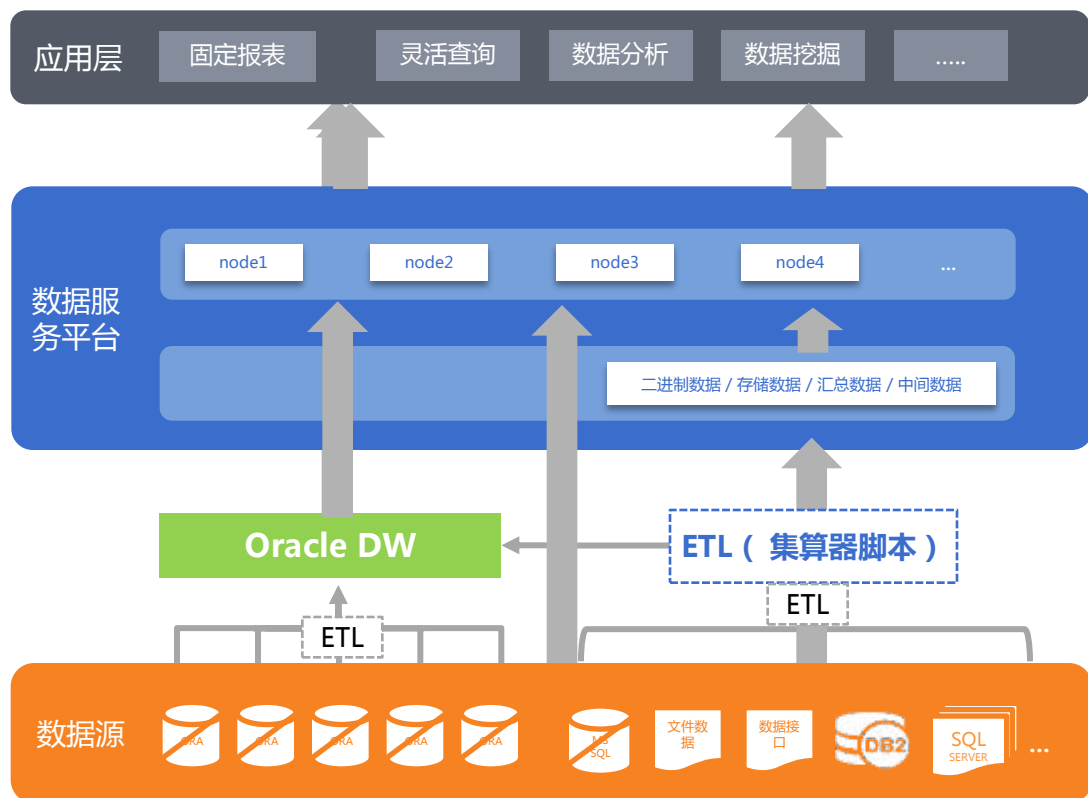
应用层

固定报表

灵活查询

数据分析

数据挖掘

.....

数据服务平台

node1

node2

node3

node4

...

二进制数据 / 存储数据 / 汇总数据 / 中间数据

Oracle DW

ETL（ 集算器脚本 ）

ETL

ETL

数据源

ORA

ORA

ORA

ORA

ORA

MS SQL

文件数据

数据接口

DB2

SQL SERVER

...